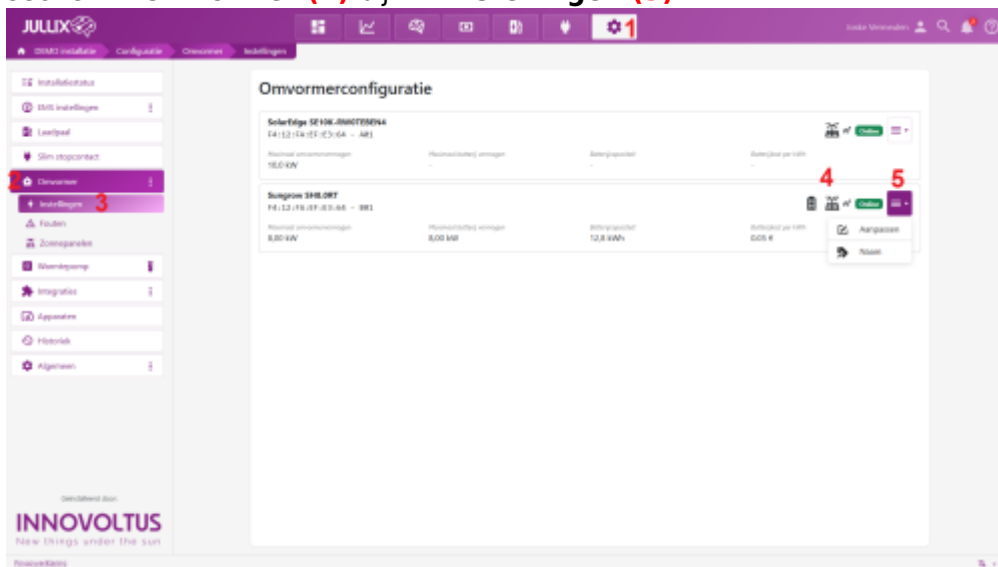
JULLIX

1

Joske Vermeulen

EMS installatie Configuratie Omvormer Instellingen

Installatiestatus
EMS instellingen
Laadpaal
Slim stopcontact
2 Omvormer
Instellingen 3
Fouten
Zonnepanelen
Warmtepomp
Integraties
Apparaten
Historiek
Algemeen

Omvormerconfiguratie

SolarEdge SE10K-RW0TEBEN4
F4:12:FA:EF:E5:6A - AR1
Online

| Maximaal omvormervermogen | Maximaal batterij vermogen | Batterijcapaciteit | Batterijkost per kWh |
|---|---|---|---|
| 10,0 kW | - | - | - |

Sungrow SH8.0RT
F4:12:FA:EF:E3:64 - BR1
4 5
Online

| Maximaal omvormervermogen | Maximaal batterij vermogen | Batterijcapaciteit | Batterijkost per kWh |
|---|---|---|---|
| 8,00 kW | 8,00 kW | 12,8 kWh | 0,05 € |

Aanpassen
Naam

Ontwikkeld door
INNOVOLTUS
New things under the sun

Nieuwigheden